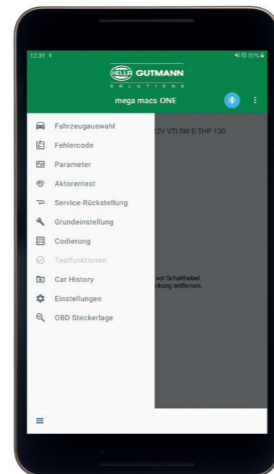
12:35

HELLA GUTMANN
SOLUTIONS

mega macs ONE

Fahrzeugauswahl
Fehlercode
Parameter
Aktorentest
Service-Rückstellung
Grundeinstellung
Codierung
Testfunktionen
Car History
Einstellungen
OBD Steckerlage

2V VTI SW E-THP 130

vor Schalthebel
ckung entfernen